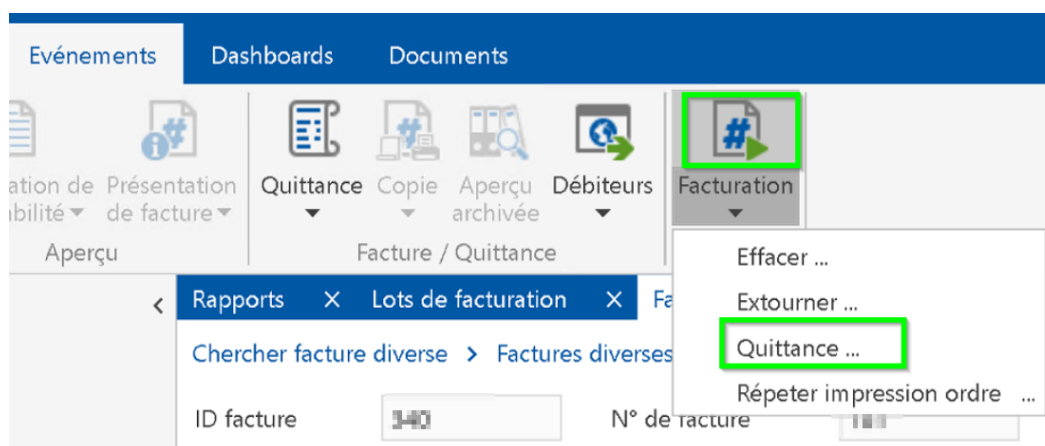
Evénements Dashboards Documents

ation de bilité Présentation de facture Quittance Copie Aperçu archivée Débiteurs Facturation

Aperçu Facture / Quittance

Rapports × Lots de facturation × Fa

Chercher facture diverse > Factures diverses

ID facture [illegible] N° de facture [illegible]

Effacer ...
Extourner ...
Quittance ...
Répeter impression ordre ...